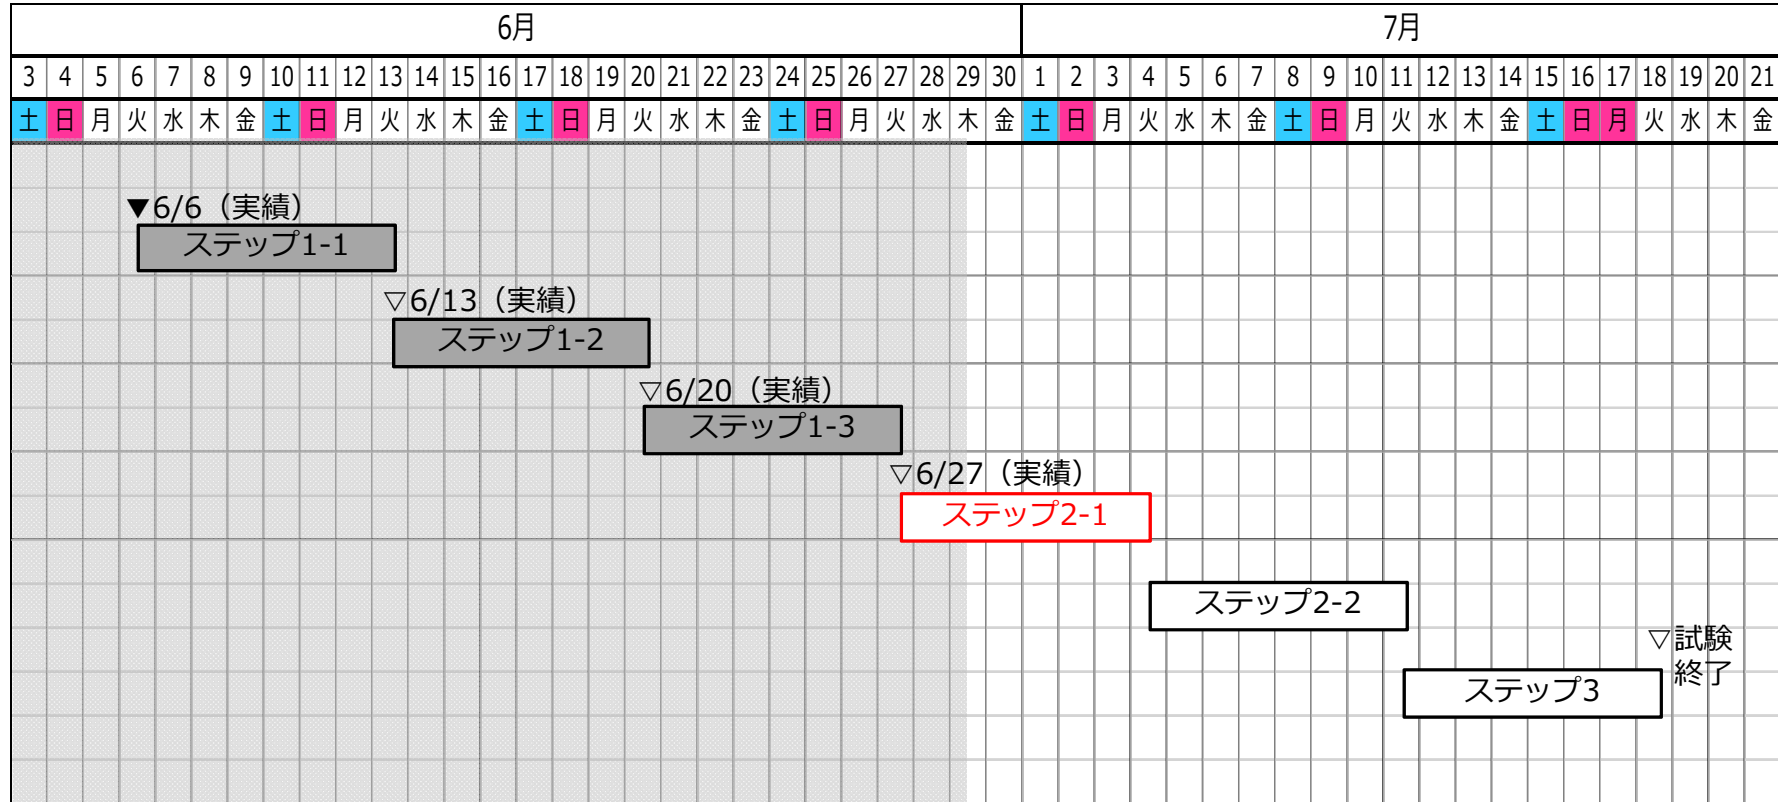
| 6月 | | | | | | | | | | | | | | | | | | | | | | | | | | | | 7月 | | | | | | | | | | | | | | | | | | | | |
|---|---|---|---|---|---|---|---|---|---|---|---|---|---|---|---|---|---|---|---|---|---|---|---|---|---|---|---|---|---|---|---|---|---|---|---|---|---|---|---|---|---|---|---|---|---|---|---|---|
| 3 | 4 | 5 | 6 | 7 | 8 | 9 | 10 | 11 | 12 | 13 | 14 | 15 | 16 | 17 | 18 | 19 | 20 | 21 | 22 | 23 | 24 | 25 | 26 | 27 | 28 | 29 | 30 | 1 | 2 | 3 | 4 | 5 | 6 | 7 | 8 | 9 | 10 | 11 | 12 | 13 | 14 | 15 | 16 | 17 | 18 | 19 | 20 | 21 |
| 土 | 日 | 月 | 火 | 水 | 木 | 金 | 土 | 日 | 月 | 火 | 水 | 木 | 金 | 土 | 日 | 月 | 火 | 水 | 木 | 金 | 土 | 日 | 月 | 火 | 水 | 木 | 金 | 土 | 日 | 月 | 火 | 水 | 木 | 金 | 土 | 日 | 月 | 火 | 水 | 木 | 金 | 土 | 日 | 月 | 火 | 水 | 木 | 金 |

▼6/6（実績）
ステップ1-1

▽6/13（実績）
ステップ1-2

▽6/20（実績）
ステップ1-3

▽6/27（実績）
ステップ2-1

ステップ2-2

▽試験終了

ステップ3